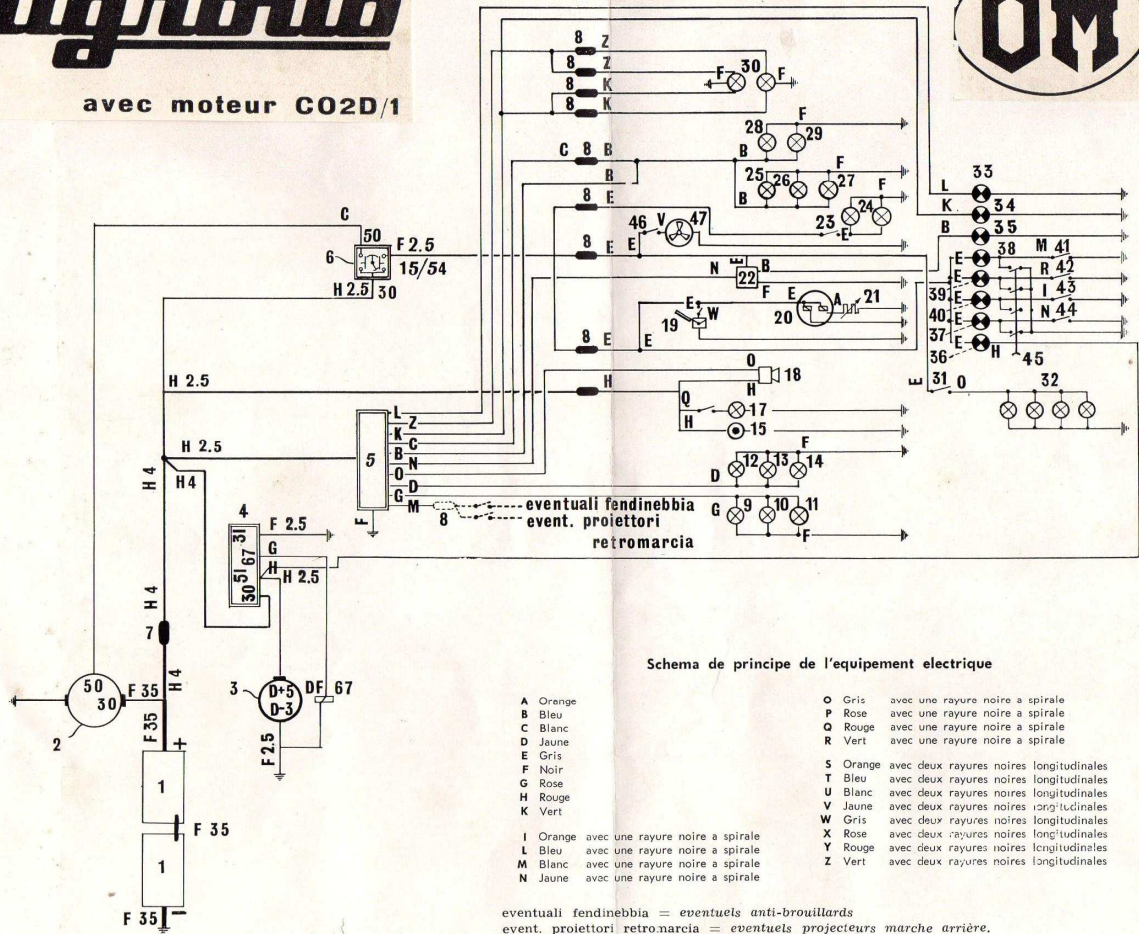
avec moteur CO2D/1

OM

8 Z
8 Z
8 K
8 K
F 30 F
F
28 29
C 8 B
B
B
F
25 26 27
B
8 E
F
23 24
E
46 V 47
E
8 E
C
50
6
F 2.5
15/54
H 2.5 30
N E 22 B
F E A 21
E W
19
20
8 E
E
0
18
H 2.5
H
H
Q
17
H
15
L
Z
K
C
B
5
N
H 2.5
H 4
H4
O
D
F
D 12 13 14
G
M
8
G 9 10 11
F
eventuali fendinebbia
event. proiettori retromarcia
4
F 2.5
31 67 51 30
G
H
H 2.5
H 4
7
50 30
F 35
H 4
2
F 35
+
1
F 35
1
F 35
3
D+5 D-3
DF 67
F 2.5
33
L
K
34
35
B
E
38
M 41
R 42
I 43
N 44
39 E
40 E
37 E
36 E
H
45
E
31 0
32

Schema de principe de l'equipement electrique

A Orange
B Bleu
C Blanc
D Jaune
E Gris
F Noir
G Rose
H Rouge
K Vert

I Orange avec une rayure noire a spirale
L Bleu avec une rayure noire a spirale
M Blanc avec une rayure noire a spirale
N Jaune avec une rayure noire a spirale

O Gris avec une rayure noire a spirale
P Rose avec une rayure noire a spirale
Q Rouge avec une rayure noire a spirale
R Vert avec une rayure noire a spirale

S Orange avec deux rayures noires longitudinales
T Bleu avec deux rayures noires longitudinales
U Blanc avec deux rayures noires longitudinales
V Jaune avec deux rayures noires longitudinales
W Gris avec deux rayures noires longitudinales
X Rose avec deux rayures noires longitudinales
Y Rouge avec deux rayures noires longitudinales
Z Vert avec deux rayures noires longitudinales

eventuali fendinebbia = eventuels anti-brouillards
event. proiettori retromarcia = eventuels projecteurs marche arrière.